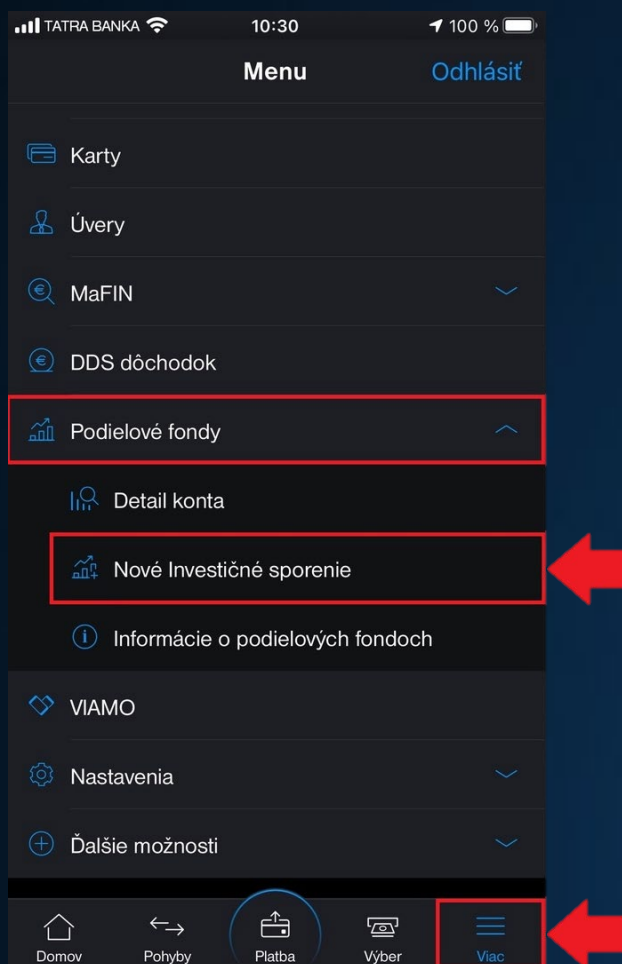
TATRA BANKA 10:30 100 %

Menu Odhlásiť

Karty

Úvery

MaFIN

DDS dôchodok

Podielové fondy

Detail konta

Nové Investičné sporenie

Informácie o podielových fondoch

VIAMO

Nastavenia

Ďalšie možnosti

Domov Pohyby Platba Výber Viac